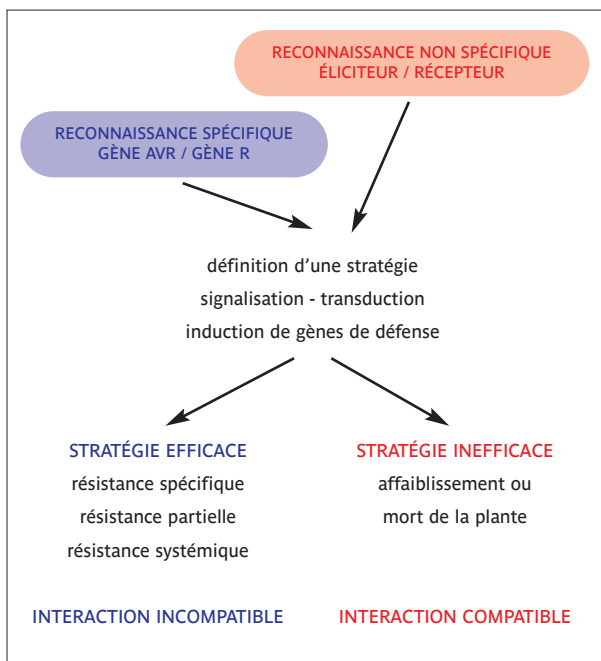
RECONNAISSANCE NON SPÉCIFIQUE
ÉLICITEUR / RÉCEPTEUR

RECONNAISSANCE SPÉCIFIQUE
GÈNE AVR / GÈNE R

définition d’une stratégie
signalisation - transduction
induction de gènes de défense

STRATÉGIE EFFICACE
résistance spécifique
résistance partielle
résistance systémique

STRATÉGIE INEFFICACE
affaiblissement ou
mort de la plante

INTERACTION INCOMPATIBLE

INTERACTION COMPATIBLE